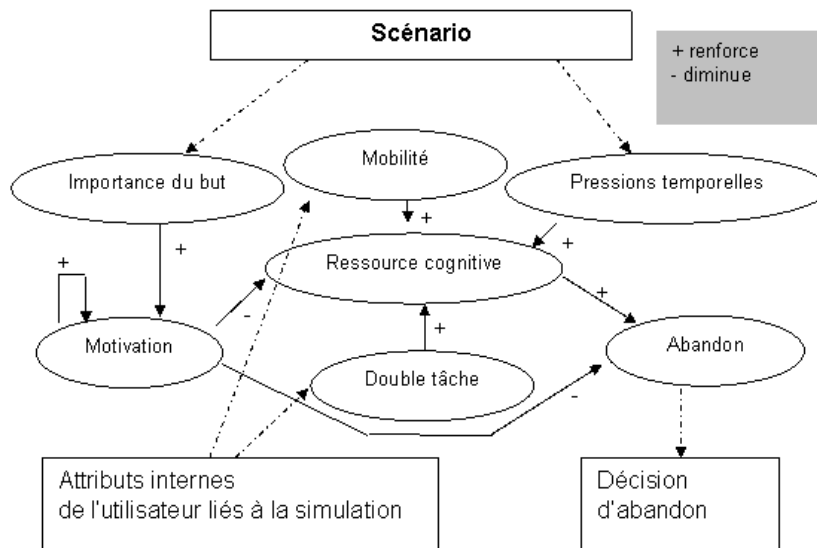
Scénario

+ renforce
- diminue

Mobilité

Importance du but

Pressions temporelles

+

+

+

+

Ressource cognitive

-

+

+

Motivation

Abandon

Double tâche

-

Attributs internes de l'utilisateur liés à la simulation

Décision d'abandon